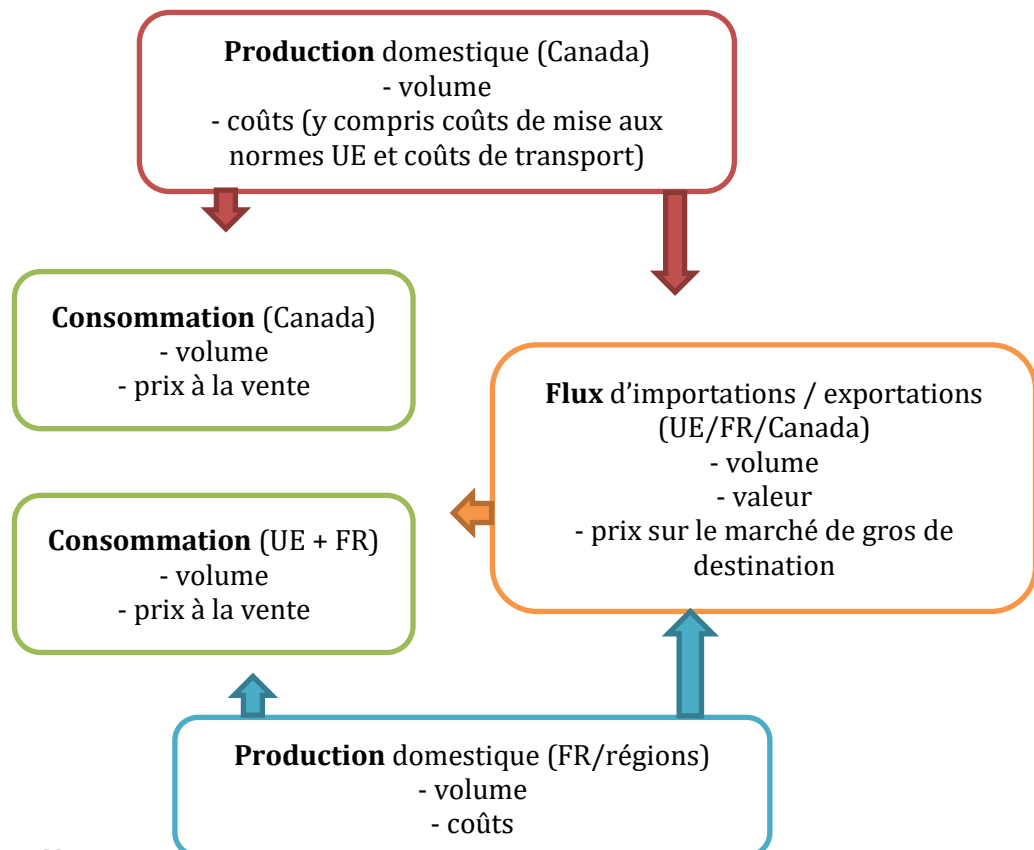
**Production** domestique (Canada)
- volume
- coûts (y compris coûts de mise aux normes UE et coûts de transport)

**Consommation** (Canada)
- volume
- prix à la vente

**Flux** d'importations / exportations (UE/FR/Canada)
- volume
- valeur
- prix sur le marché de gros de destination

**Consommation** (UE + FR)
- volume
- prix à la vente

**Production** domestique (FR/régions)
- volume
- coûts